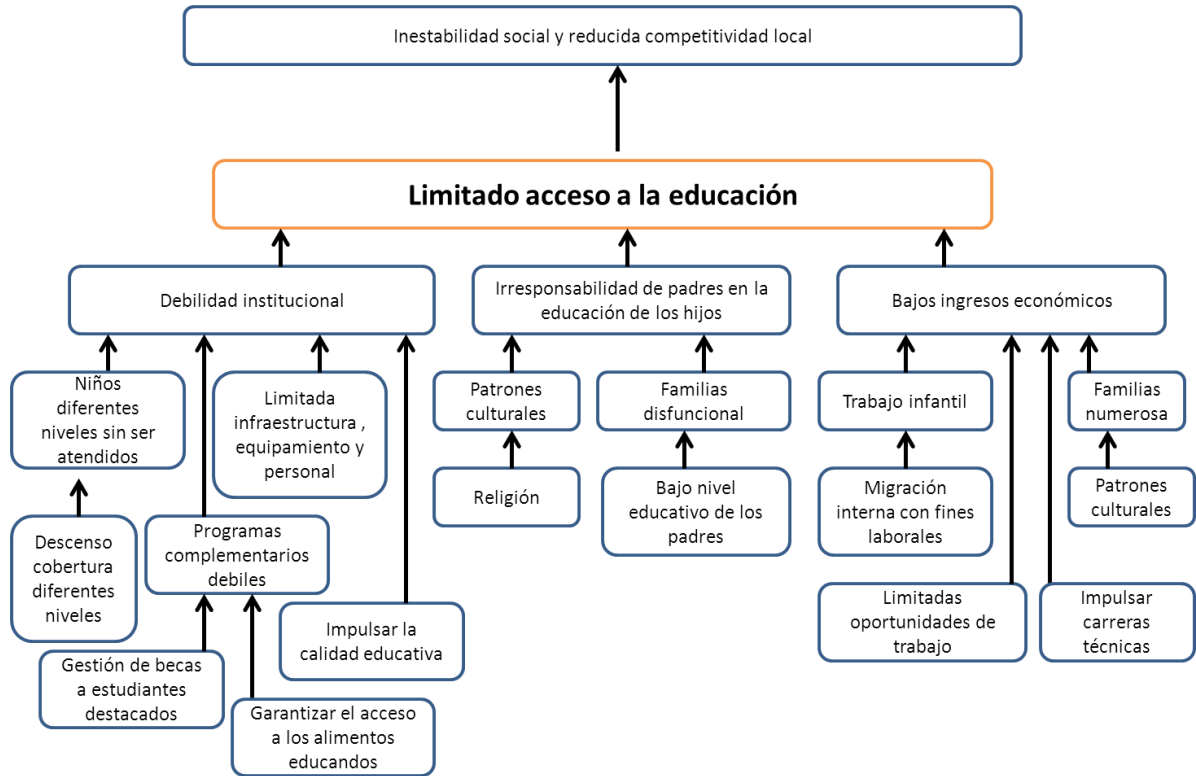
Inestabilidad social y reducida competitividad local

Limitado acceso a la educación

Debilidad institucional

Irresponsabilidad de padres en la educación de los hijos

Bajos ingresos económicos

Niños diferentes niveles sin ser atendidos

Limitada infraestructura , equipamiento y personal

Descenso cobertura diferentes niveles

Programas complementarios debiles

Impulsar la calidad educativa

Gestión de becas a estudiantes destacados

Garantizar el acceso a los alimentos educandos

Patrones culturales

Religión

Familias disfuncional

Bajo nivel educativo de los padres

Trabajo infantil

Migración interna con fines laborales

Limitadas oportunidades de trabajo

Impulsar carreras técnicas

Familias numerosa

Patrones culturales